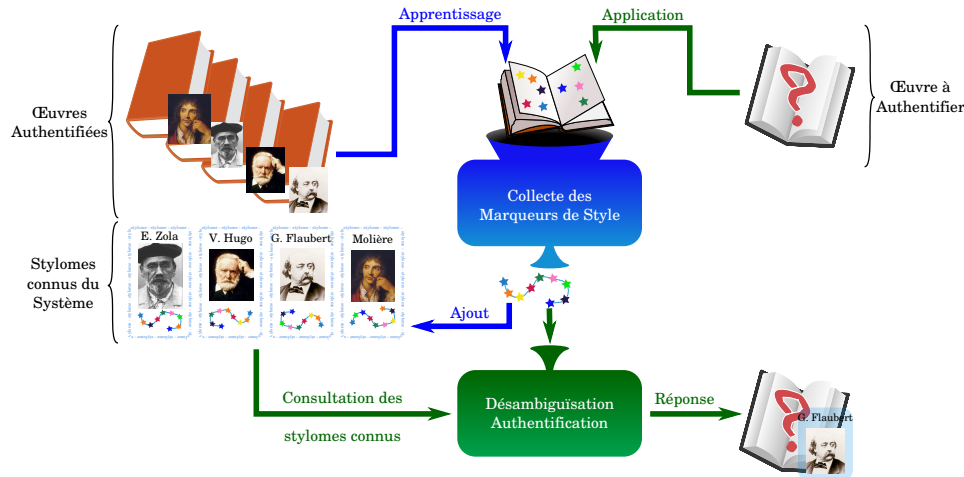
Apprentissage

Application

Œuvres Authentifiées

Œuvre à Authentifier

Collecte des Marqueurs de Style

Stylomes connus du Système

E. Zola

V. Hugo

G. Flaubert

Molière

Ajout

Consultation des stylomes connus

Désambiguïsation Authentification

Réponse

G. Flaubert